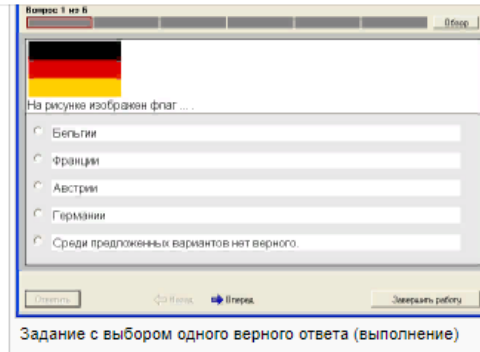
Вопрос 1 из 6

Обзор

На рисунке изображен флаг ... .

Бельгии

Франции

Австрии

Германии

Среди предложенных вариантов нет верного.

Ответить

Назад

Вперед

Завершить работу

Задание с выбором одного верного ответа (выполнение)